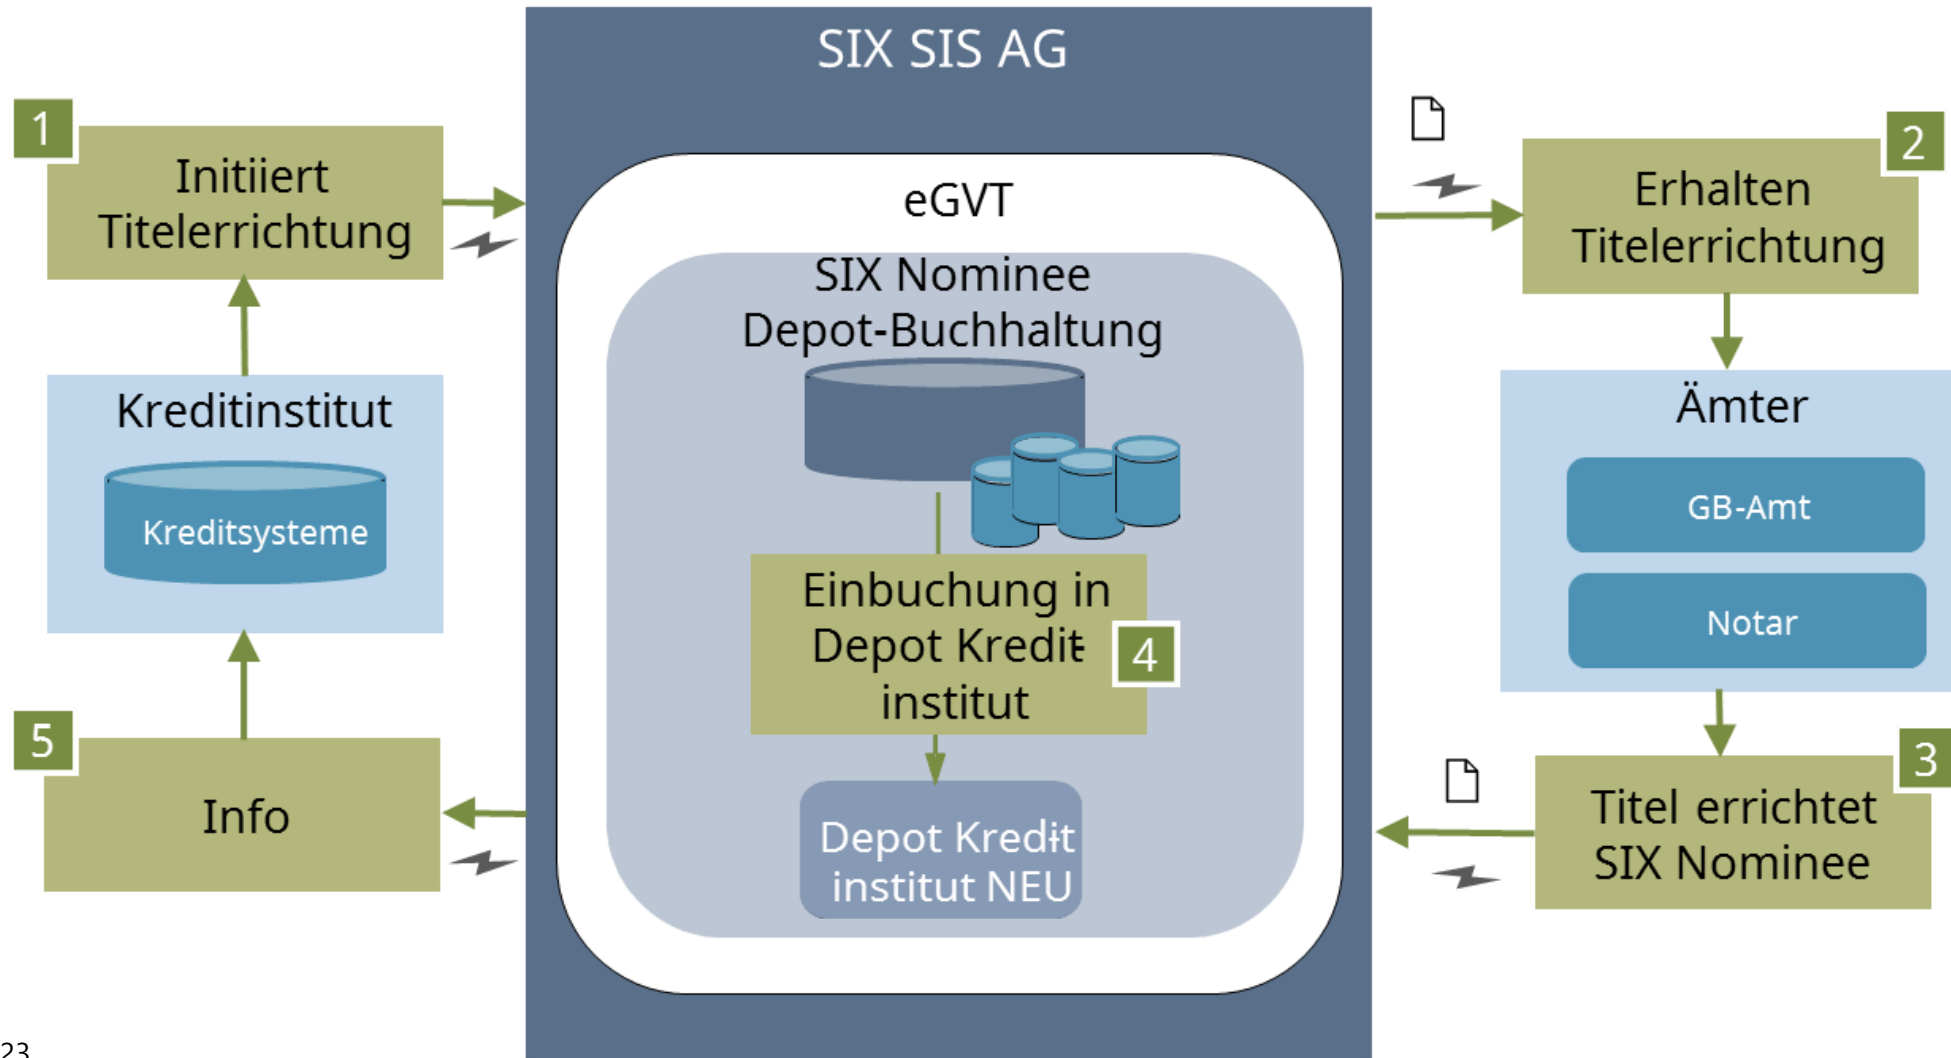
SIX SIS AG

1
Initiiert Titelerrichtung

eGVT

SIX Nominee Depot-Buchhaltung

2
Erhalten Titelerrichtung

Kreditinstitut

Kreditsysteme

Ämter

GB-Amt

Notar

Einbuchung in Depot Kredit institut

4

5
Info

Depot Kredit institut NEU

3
Titel errichtet SIX Nominee

23